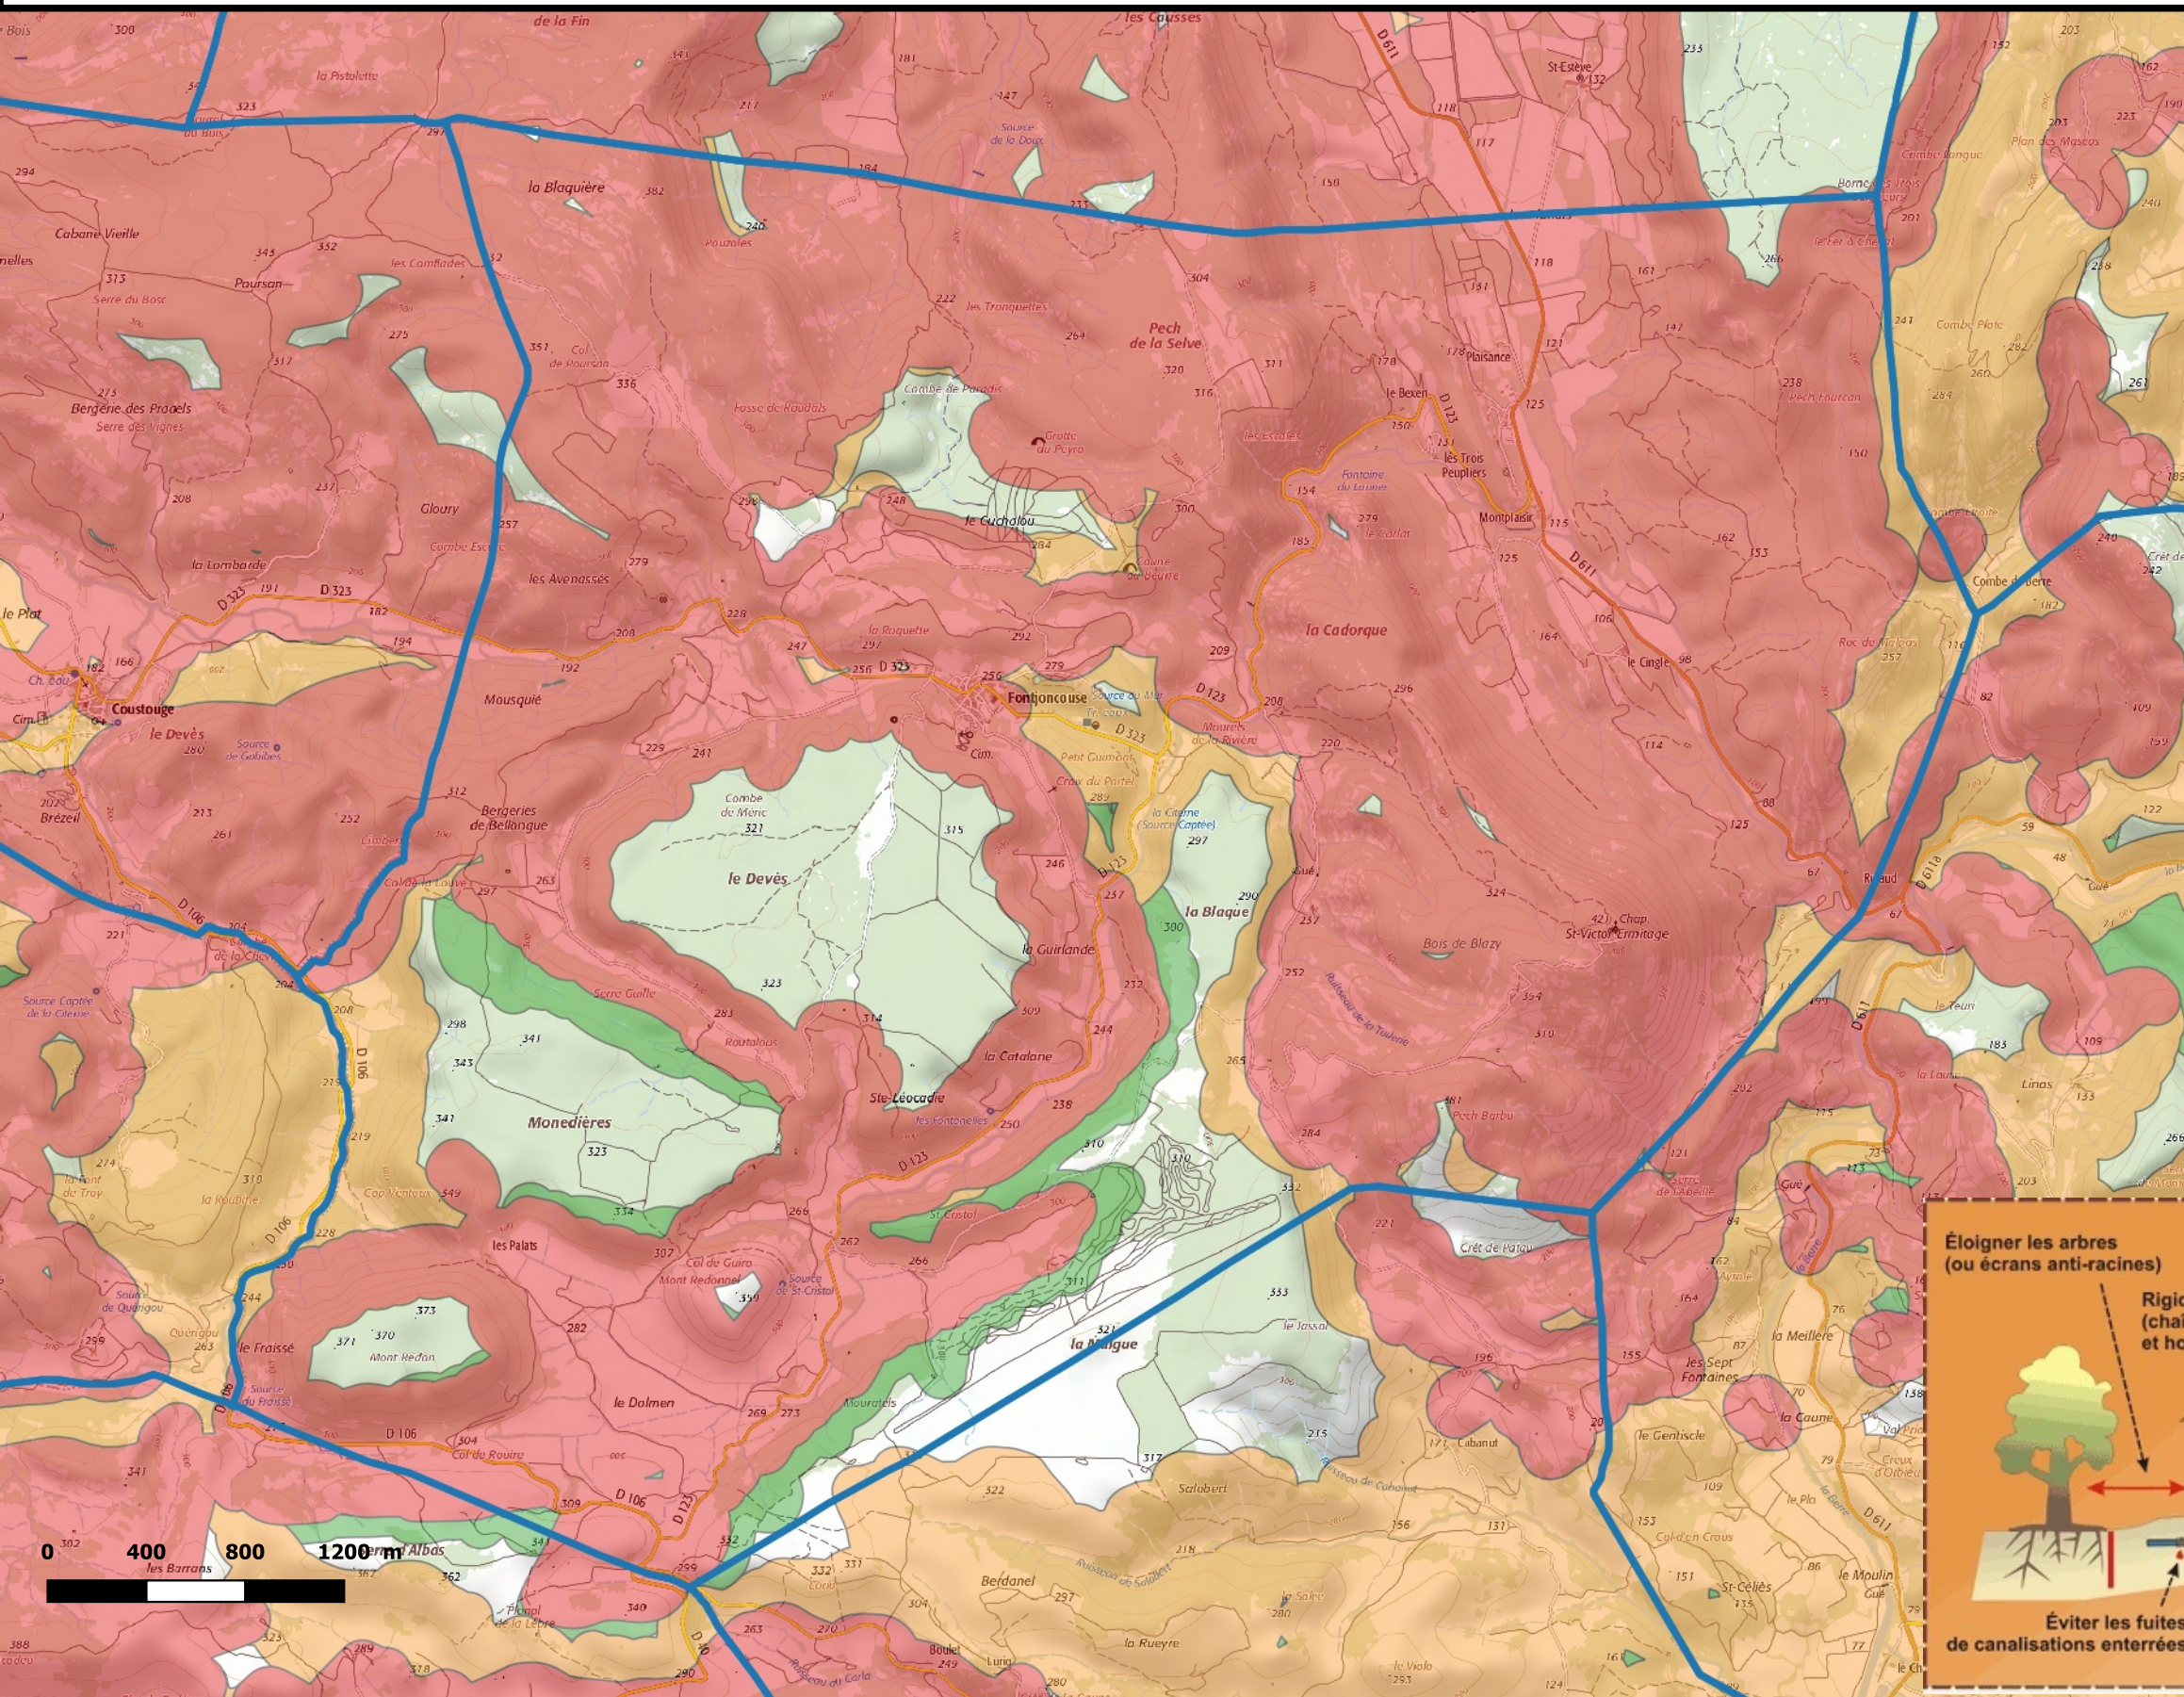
de la Fin
les Causses
D 611
St-Estève
la Pistolette
323
la Blaquière
Pech de la Selve
Cabane Vieille
Poursan
les Combades
Serre du Bosc
Bergerie des Prades
Serre des Vignes
Combe de Pinsou
le Cuchalou
Grotte du Pégro
Fontaine du Louvre
les Trois Peupliers
Montplaisir
Plaisance
le Bexen
Gloury
les Avenasses
la Lombarde
D 323
la Cadorque
la Bisquette
Fontoncouse
le Cingle
Coustouge
le Devès
Brézeil
Mousquié
Bergeries de Bellongue
Combe de Merle
le Devès
la Blaque
la Gurlande
la Catalane
Ste-Léocadie
Monedières
les Palats
Col de Guiro
Mont Redonel
le Fraissé
Mont Redon
le Dolmen
la Blaque
D 106
D 123
D 611
Combe de Serre
Bois de Blazy
Chap. St-Victor Ermitage
Crêt de Guiro
les Sept Fontaines
la Meillère
la Gentiscle
Cabanut
Salobert
Berdanel
la Rueyre
les Barrans
Albas
St-Celles
Col d'en Crous
Linas
0 400 800 1200 m
Éloigner les arbres (ou écrans anti-racines)
Rigic (cha et ho
Éviter les fuites de canalisations enterrées